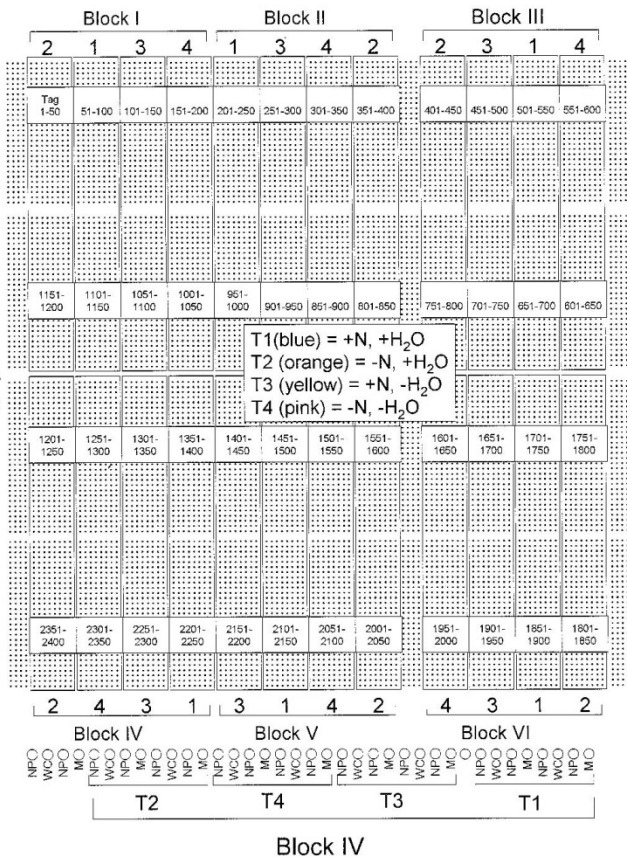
Block I | Block II | Block III

2 1 3 4 | 1 3 4 2 | 2 3 1 4

| Tag 1-50 | 51-100 | 101-150 | 151-200 | 201-250 | 251-300 | 301-350 | 351-400 | 401-450 | 451-500 | 501-550 | 551-600 |
|---|---|---|---|---|---|---|---|---|---|---|---|
| 1151-1200 | 1101-1150 | 1051-1100 | 1001-1050 | 951-1000 | 901-950 | 851-900 | 801-850 | 751-800 | 701-750 | 651-700 | 601-650 |

T1(blue) = +N, +$H_2O$
T2 (orange) = -N, +$H_2O$
T3 (yellow) = +N, -$H_2O$
T4 (pink) = -N, -$H_2O$

| 1201-1250 | 1251-1300 | 1301-1350 | 1351-1400 | 1401-1450 | 1451-1500 | 1501-1550 | 1551-1600 | 1601-1650 | 1651-1700 | 1701-1750 | 1751-1800 |
|---|---|---|---|---|---|---|---|---|---|---|---|
| 2351-2400 | 2301-2350 | 2251-2300 | 2201-2250 | 2151-2200 | 2101-2150 | 2051-2100 | 2001-2050 | 1951-2000 | 1901-1950 | 1851-1900 | 1801-1850 |

2 4 3 1 | 3 1 4 2 | 4 3 1 2

Block IV | Block V | Block VI

NPO WCO NPO MO NPO WCO NPO MO NPO WCO MO NPO WCO NPO MO NPO WCO NPO MO NPO WCO MO NPO WCO NPO MO NPO WCO NPO MO

T2 | T4 | T3 | T1

Block IV